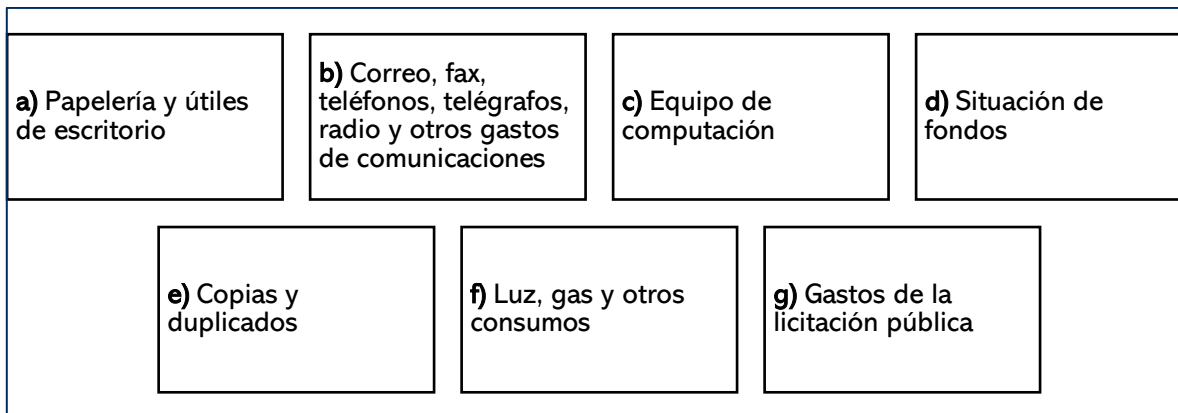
a) Papelería y útiles de escritorio

b) Correo, fax, teléfonos, telégrafos, radio y otros gastos de comunicaciones

c) Equipo de computación

d) Situación de fondos

e) Copias y duplicados

f) Luz, gas y otros consumos

g) Gastos de la licitación pública